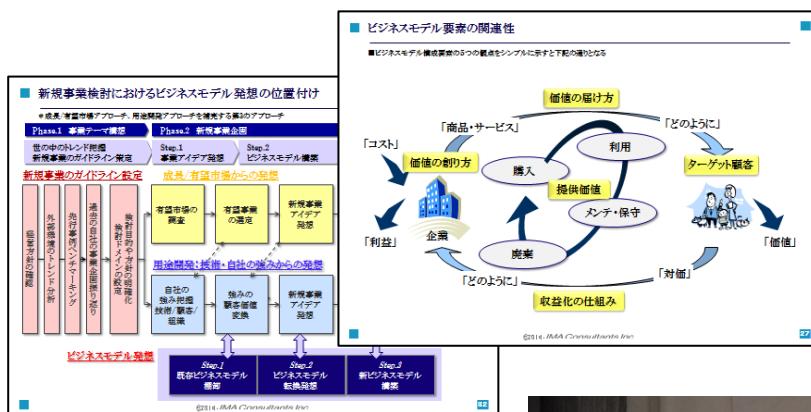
新規事業検討におけるビジネスモデル発想の位置付け

●成長/有望市場アプローチ、用途開発アプローチを補完する第3のアプローチ

Phase.1 事業テーマ構想

Phase.2 新規事業企画

世の中のトレンド把握
新規事業のガイドライン策定

Step.1
事業アイデア発想

Step.2
ビジネスモデル構築

新規事業のガイドライン設定

経営方針の確認

外部環境のトレンド分析

先行事例ベンチマーキング

過去の自社の事業企画振り返り

検討領域や方針の明確化
検討ドメインの設定

成長/有望市場からの発想

有望市場の調査

有望市場の選定

新規事業アイデア発想

用途開発:技術・自社の強みからの発想

自社の強み把握
技術/顧客/組織

強みの顧客価値変換

新規事業アイデア発想

ビジネスモデル発想

Step.1
既存ビジネスモデル把握

Step.2
ビジネスモデル転換発想

Step.3
新ビジネスモデル構築

©2016 JMA Consultants Inc.

ビジネスモデル要素の関連性

■ビジネスモデル構成要素の5つの観点をシンプルに示すと下記の通りとなる

価値の届け方

「商品・サービス」

「どのように」

「コスト」

価値の創り方

購入

利用

ターゲット顧客

提供価値

メンテ・保守

企業

「利益」

廃棄

「価値」

「どのように」

「対価」

収益化の仕組み

©2016 JMA Consultants Inc.

27